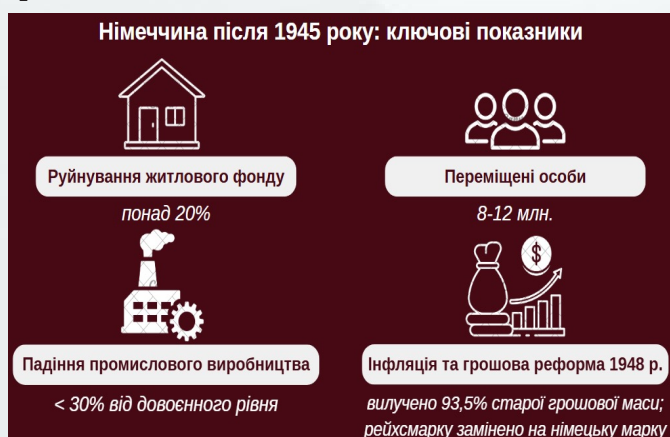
Німеччина після 1945 року: ключові показники

Руйнування житлового фонду

понад 20%

Переміщені особи

8-12 млн.

Падіння промислового виробництва

< 30% від довоєнного рівня

Інфляція та грошова реформа 1948 р.

вилучено 93,5% старої грошової маси; рейхсмарку замінено на німецьку марку